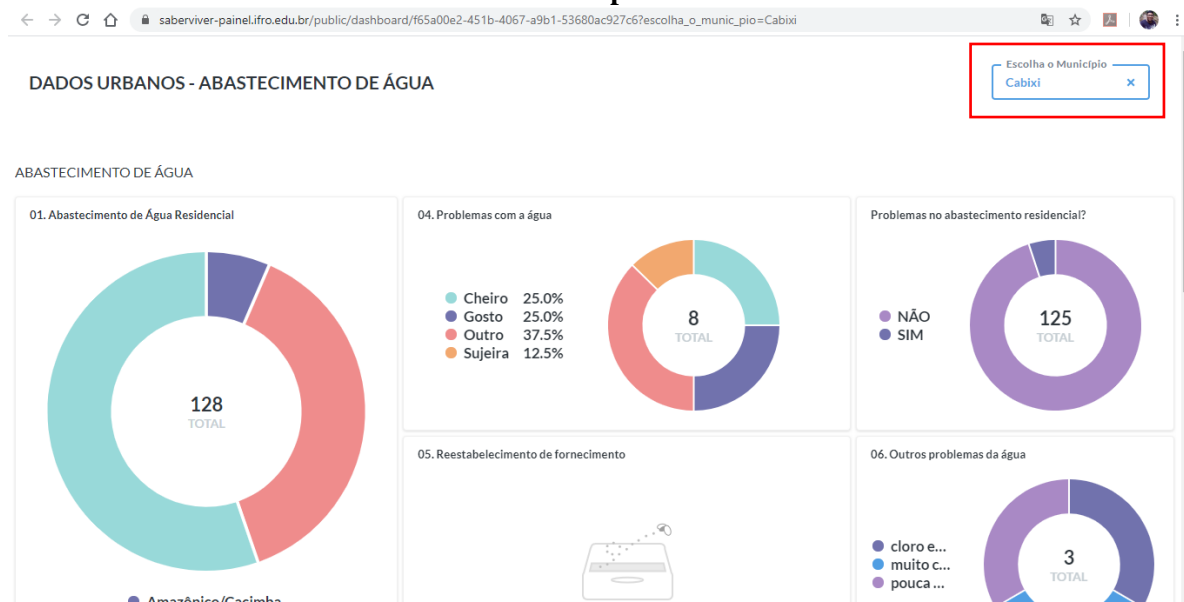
saberviver-painel.ifro.edu.br/public/dashboard/f65a00e2-451b-4067-a9b1-53680ac927c6?escolha_o_munic_pio=Cabixi

DADOS URBANOS - ABASTECIMENTO DE ÁGUA

Escolha o Município
Cabixi ×

ABASTECIMENTO DE ÁGUA

01. Abastecimento de Água Residencial

128
TOTAL

Amazônico/Cacimba

04. Problemas com a água

| Cheiro | 25.0% |
|---|---|
| Gosto | 25.0% |
| Outro | 37.5% |
| Sujeira | 12.5% |

8
TOTAL

Problemas no abastecimento residencial?

NÃO
SIM

125
TOTAL

05. Reestabelecimento de fornecimento

06. Outros problemas da água

cloro e...
muito c...
pouca ...

3
TOTAL